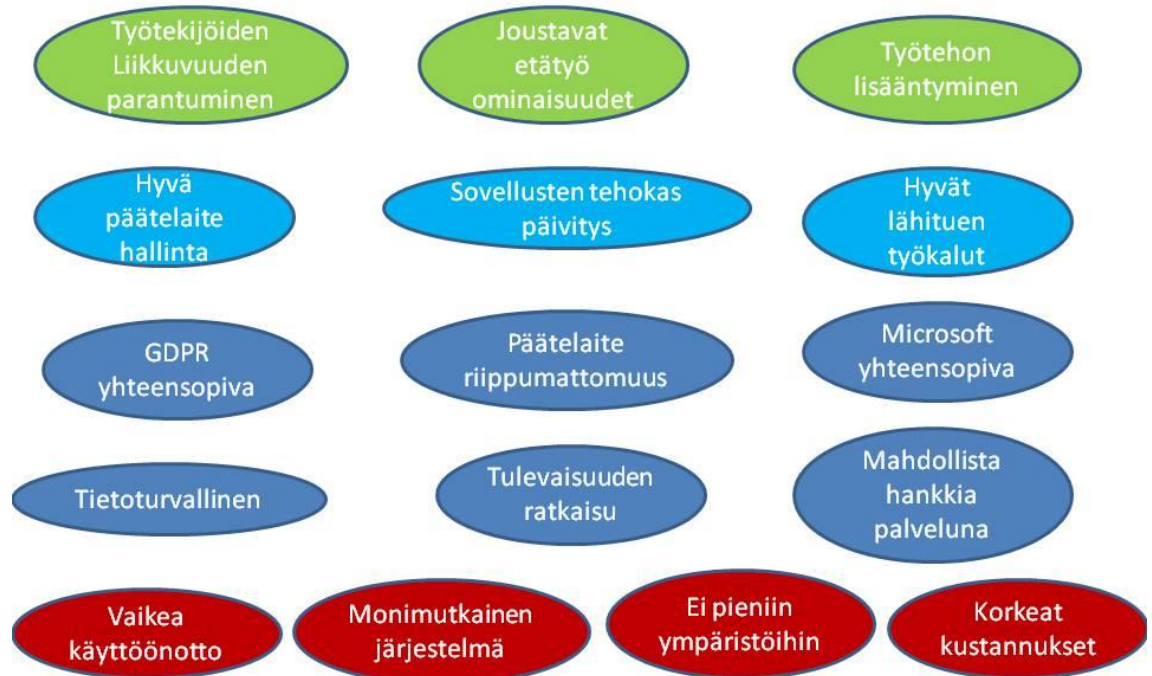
Työtekijöiden Liikkuvuuden parantuminen

Joustavat etätyö ominaisuudet

Työtehon lisääntyminen

Hyvä päätelaite hallinta

Sovellusten tehokas päivitys

Hyvät lähituen työkalut

GDPR yhteensopiva

Päätelaite riippumattomuus

Microsoft yhteensopiva

Tietoturvallinen

Tulevaisuuden ratkaisu

Mahdollista hankkia palveluna

Vaikea käyttöönotto

Monimutkainen järjestelmä

Ei pieniin ympäristöihin

Korkeat kustannukset